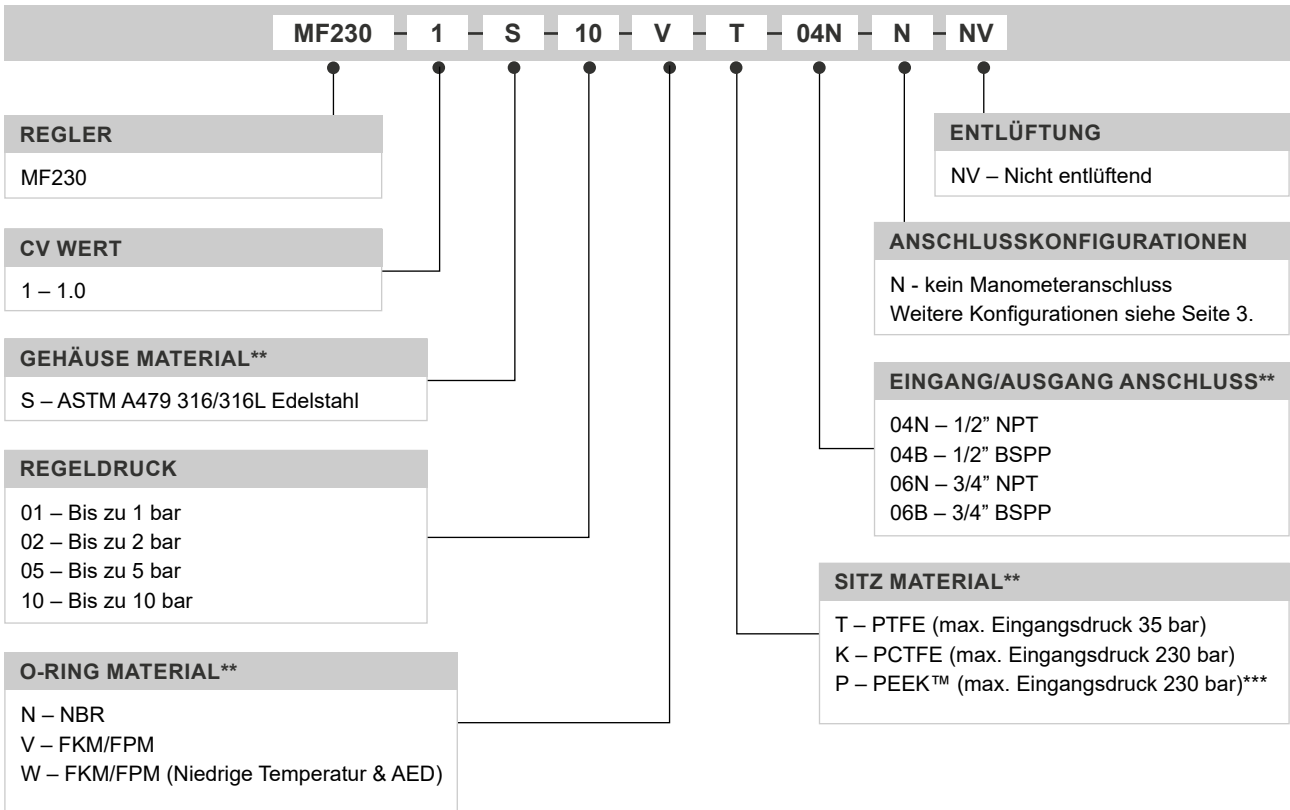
MF230 – 1 – S – 10 – V – T – 04N – N – NV

REGLER

MF230

CV WERT

1 – 1.0

GEHÄUSE MATERIAL**

S – ASTM A479 316/316L Edelstahl

REGELDRUCK

01 – Bis zu 1 bar
02 – Bis zu 2 bar
05 – Bis zu 5 bar
10 – Bis zu 10 bar

O-RING MATERIAL**

N – NBR
V – FKM/FPM
W – FKM/FPM (Niedrige Temperatur & AED)

ENTLÜFTUNG

NV – Nicht entlüftend

ANSCHLUSSKONFIGURATIONEN

N - kein Manometeranschluss
Weitere Konfigurationen siehe Seite 3.

EINGANG/AUSGANG ANSCHLUSS**

04N – 1/2” NPT
04B – 1/2” BSPP
06N – 3/4” NPT
06B – 3/4” BSPP

SITZ MATERIAL**

T – PTFE (max. Eingangsdruck 35 bar)
K – PCTFE (max. Eingangsdruck 230 bar)
P – PEEK™ (max. Eingangsdruck 230 bar)***